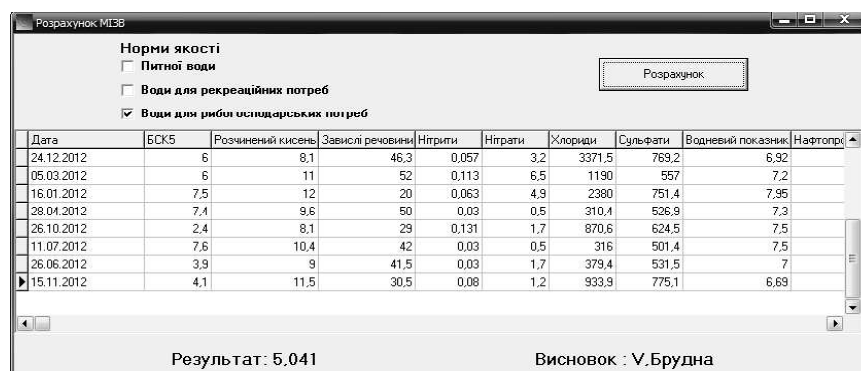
Розрахунок МІЗВ

Норми якості
Питної води
Води для рекреаційних потреб
Води для рибогосподарських потреб

Розрахунок

| Дата | БСК5 | Розчинений кисень | Завислі речовини | Нітрити | Нітрати | Хлориди | Сульфати | Водневий показник | Нафтопр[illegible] |
|---|---|---|---|---|---|---|---|---|---|
| 24.12.2012 | 6 | 8,1 | 46,3 | 0,057 | 3,2 | 3371,5 | 769,2 | 6,92 | |
| 05.03.2012 | 6 | 11 | 52 | 0,113 | 6,5 | 1190 | 557 | 7,2 | |
| 16.01.2012 | 7,5 | 12 | 20 | 0,063 | 4,9 | 2380 | 751,4 | 7,95 | |
| 28.04.2012 | 7,4 | 9,6 | 50 | 0,03 | 0,5 | 310,4 | 526,9 | 7,3 | |
| 26.10.2012 | 2,4 | 8,1 | 29 | 0,131 | 1,7 | 870,6 | 624,5 | 7,5 | |
| 11.07.2012 | 7,6 | 10,4 | 42 | 0,03 | 0,5 | 316 | 501,4 | 7,5 | |
| 26.06.2012 | 3,9 | 9 | 41,5 | 0,03 | 1,7 | 379,4 | 531,5 | 7 | |
| 15.11.2012 | 4,1 | 11,5 | 30,5 | 0,08 | 1,2 | 933,9 | 775,1 | 6,69 | |

Результат: 5,041

Висновок : V,Брудна